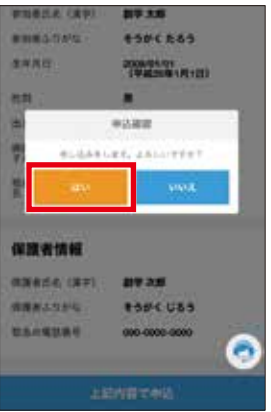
参加者氏名（漢字） 数学 太郎
参加者ふりがな すうがく たろう
生年月日 2008/01/01 （平成20年1月1日）
性別 男
申込確認
申し込みをします。よろしいですか？
はい
いいえ
保護者情報
保護者氏名（漢字） 数学 次郎
保護者ふりがな すうがく じろう
緊急の電話番号 000-0000-0000
上記内容で申込